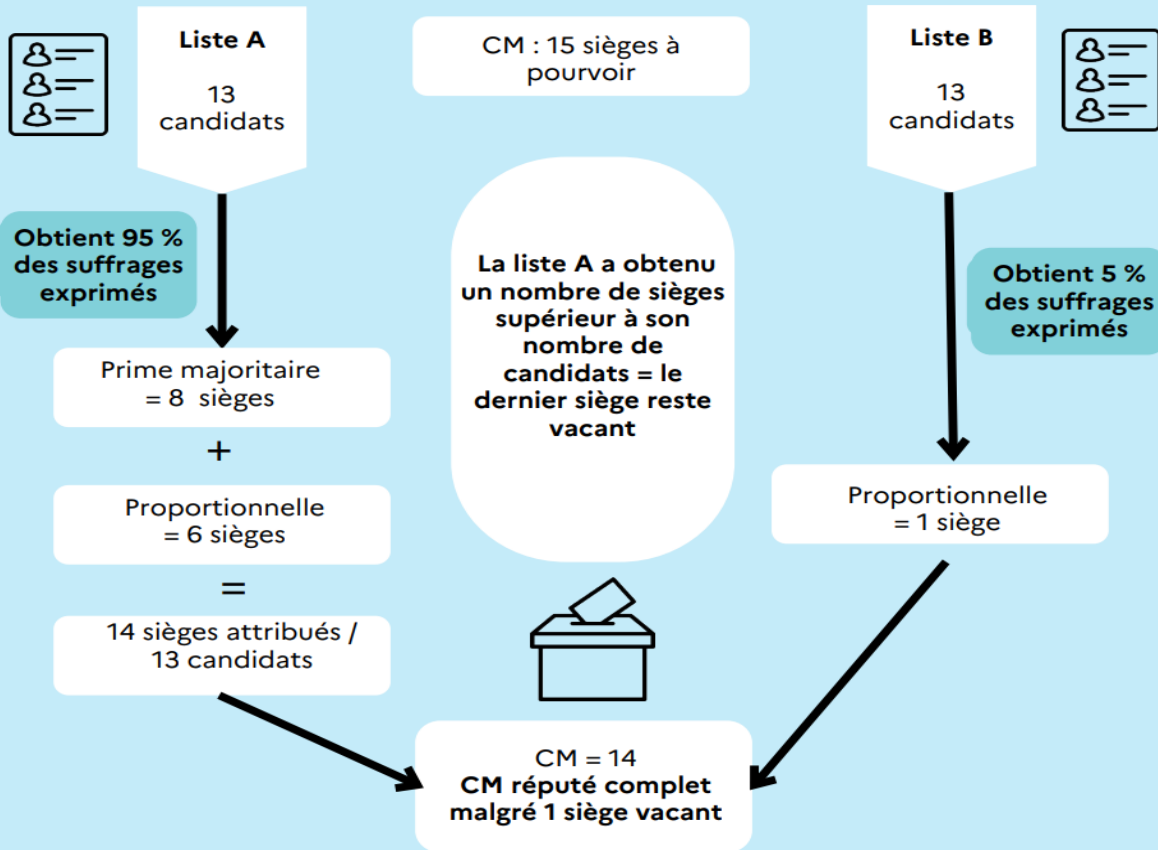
Liste A

13 candidats

CM : 15 sièges à pourvoir

Liste B

13 candidats

Obtient 95 % des suffrages exprimés

La liste A a obtenu un nombre de sièges supérieur à son nombre de candidats = le dernier siège reste vacant

Obtient 5 % des suffrages exprimés

Prime majoritaire = 8 sièges

+

Proportionnelle = 6 sièges

=

14 sièges attribués / 13 candidats

Proportionnelle = 1 siège

CM = 14
CM réputé complet malgré 1 siège vacant